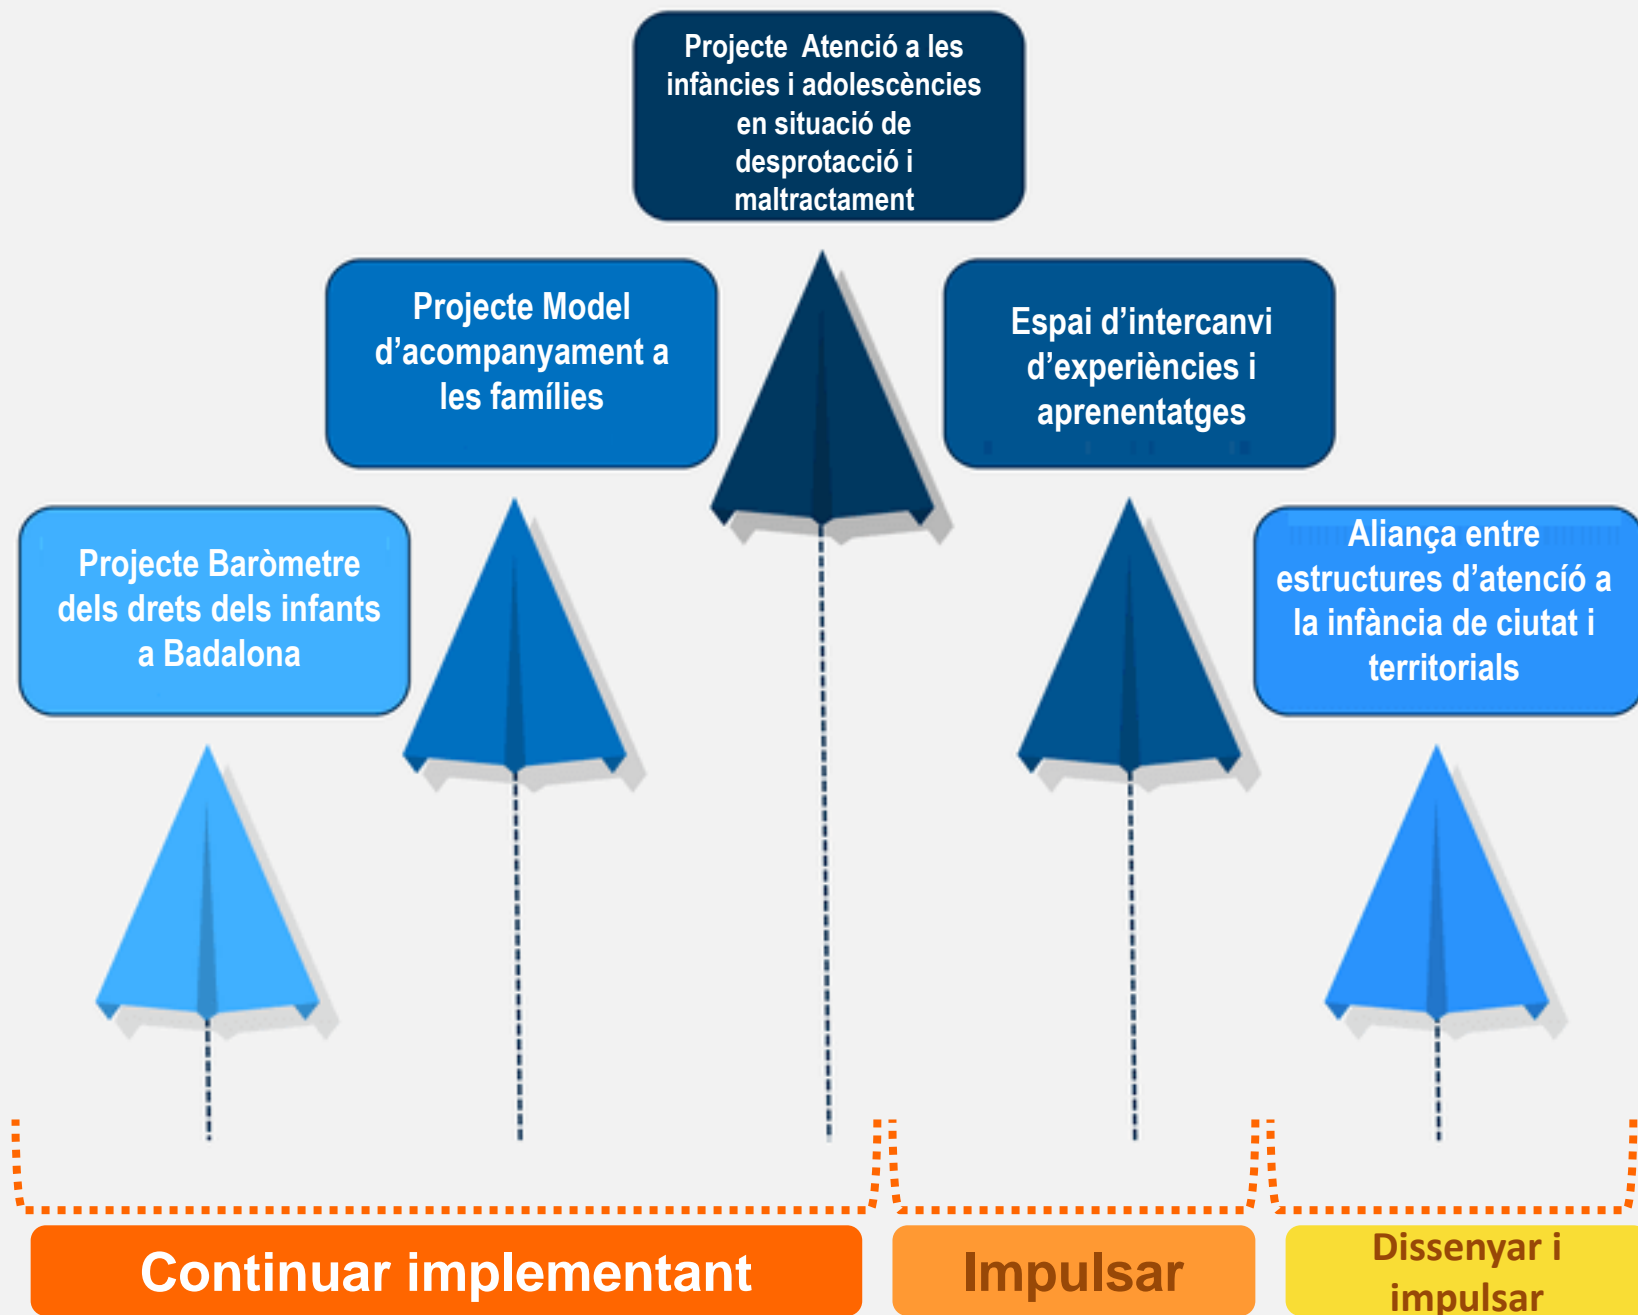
Projecte Atenció a les infàncies i adolescències en situació de desprotecció i maltractament

Projecte Model d'acompanyament a les famílies

Espai d'intercanvi d'experiències i aprenentatges

Projecte Baròmetre dels drets dels infants a Badalona

Aliança entre estructures d'atenció a la infància de ciutat i territorials

Continuar implementant

Impulsar

Dissenyar i impulsar